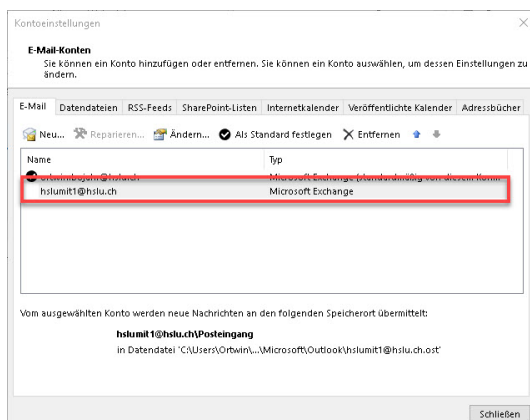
Kontoeinstellungen

E-Mail-Konten
Sie können ein Konto hinzufügen oder entfernen. Sie können ein Konto auswählen, um dessen Einstellungen zu ändern.

E-Mail | Datendateien | RSS-Feeds | SharePoint-Listen | Internetkalender | Veröffentlichte Kalender | Adressbücher

Neu... Reparieren... Ändern... Als Standard festlegen Entfernen

| Name | Typ |
|---|---|
| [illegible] | Microsoft Exchange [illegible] |
| hslumit1@hslu.ch | Microsoft Exchange |

Vom ausgewählten Konto werden neue Nachrichten an den folgenden Speicherort übermittelt:

hslumit1@hslu.ch\Posteingang
in Datendatei 'C:\Users\Ortwin\...\Microsoft\Outlook\hslumit1@hslu.ch.ost'

Schließen